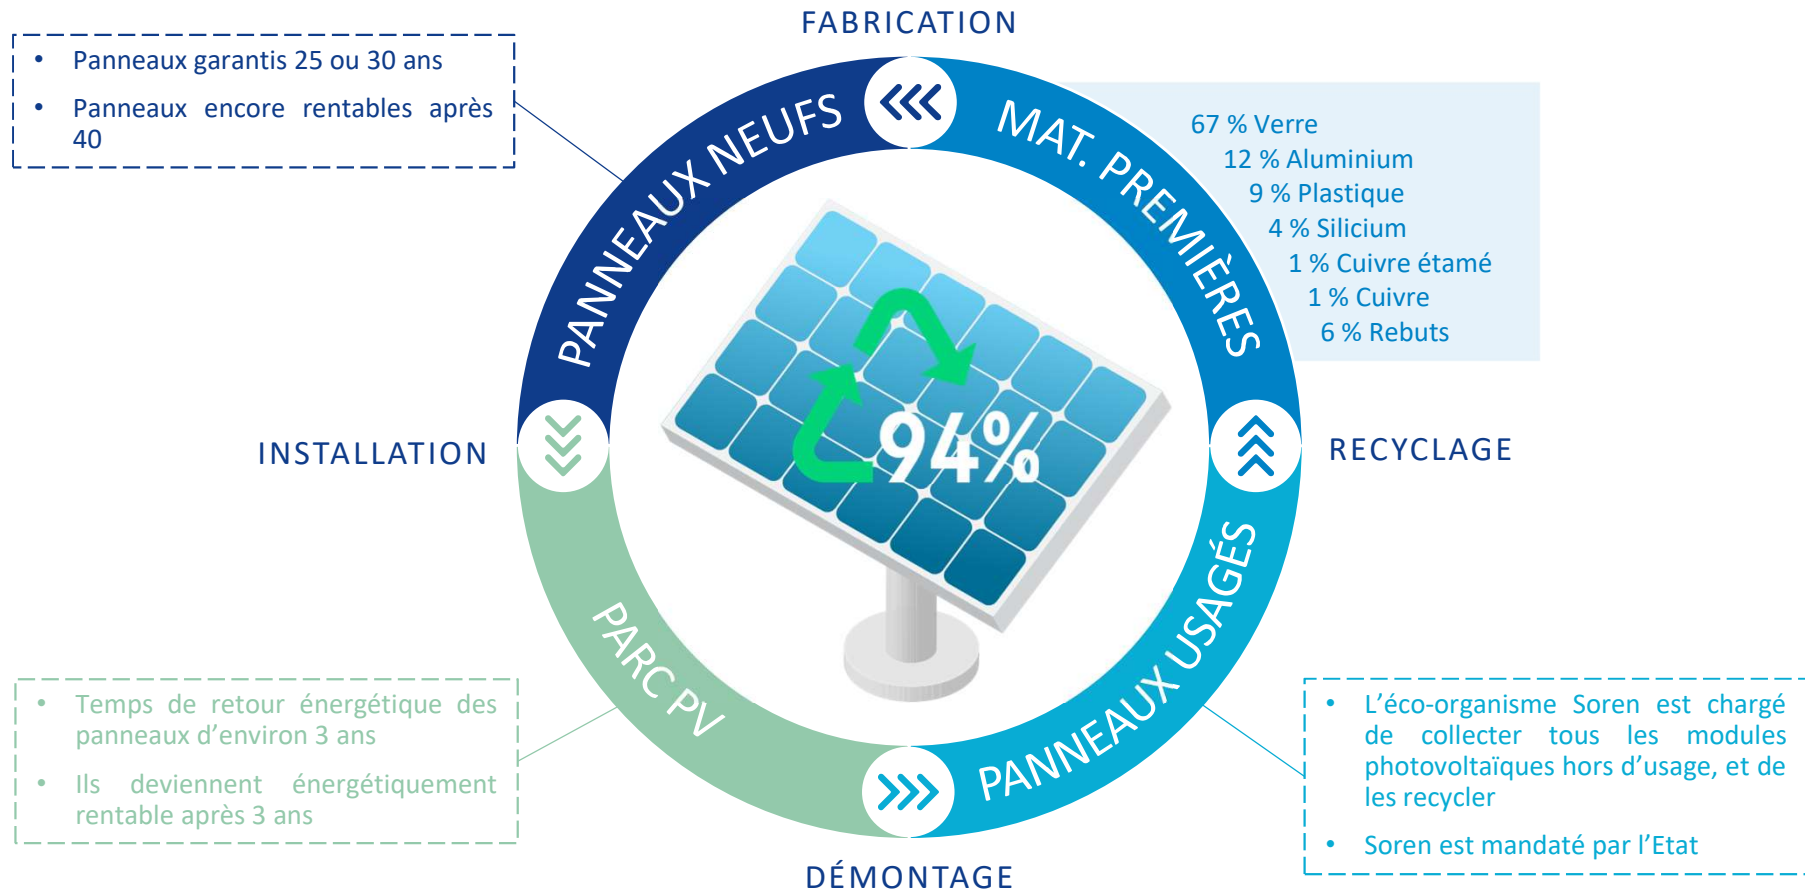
FABRICATION

- Panneaux garantis 25 ou 30 ans
- Panneaux encore rentables après 40

PANNEAUX NEUFS

MAT. PREMIÈRES

67 % Verre
12 % Aluminium
9 % Plastique
4 % Silicium
1 % Cuivre étamé
1 % Cuivre
6 % Rebuts

INSTALLATION

94%

RECYCLAGE

PARC PV

PANNEAUX USAGÉS

- Temps de retour énergétique des panneaux d'environ 3 ans
- Ils deviennent énergétiquement rentable après 3 ans

- L'éco-organisme Soren est chargé de collecter tous les modules photovoltaïques hors d'usage, et de les recycler
- Soren est mandaté par l'Etat

DÉMONTAGE